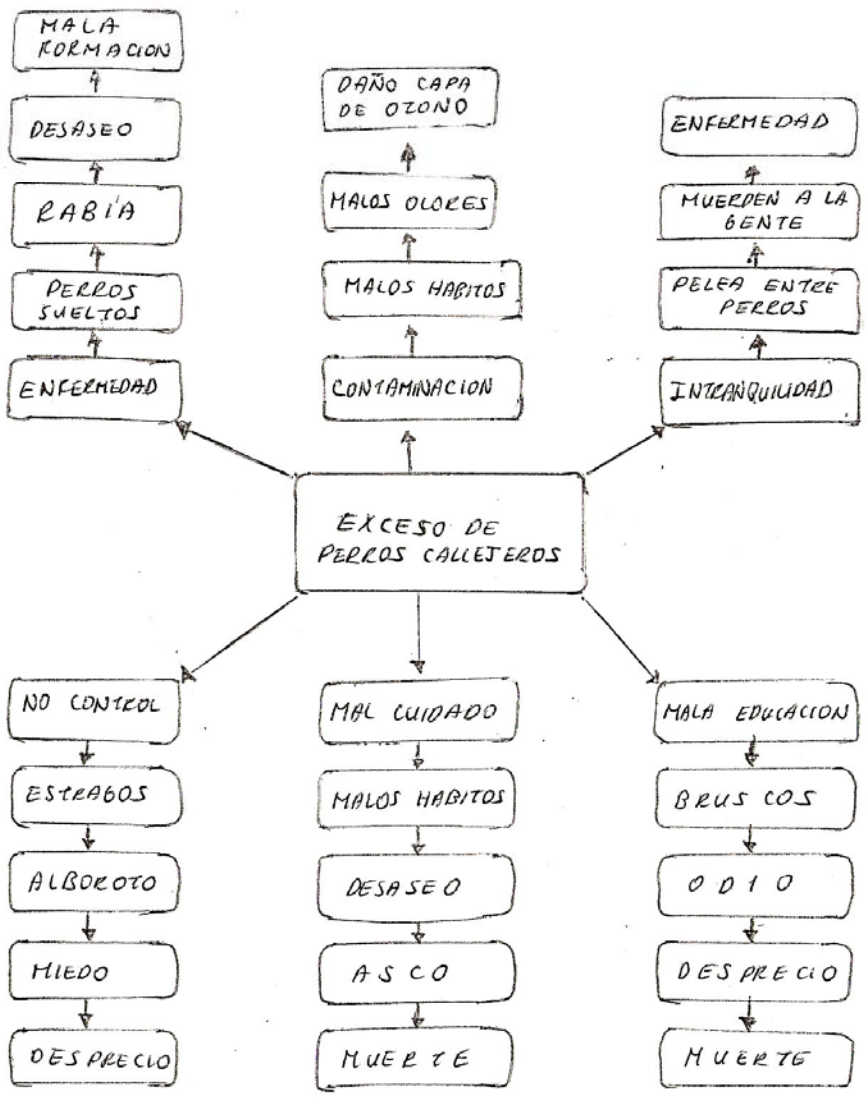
MALA FORMACION

DESASEO

RABÍA

PERROS SUELTOS

ENFERMEDAD

DAÑO CAPA DE OZONO

MALOS OLORES

MALOS HABITOS

CONTAMINACION

ENFERMEDAD

MUERDEN A LA GENTE

PELEA ENTRE PERROS

INTRANQUILIDAD

EXCESO DE PERROS CALLEJEROS

NO CONTROL

ESTRAGOS

ALBOROTO

MIEDO

DESPRECIO

MAL CUIDADO

MALOS HABITOS

DESASEO

ASCO

MUERTE

MALA EDUCACION

BRUSCOS

ODIO

DESPRECIO

MUERTE